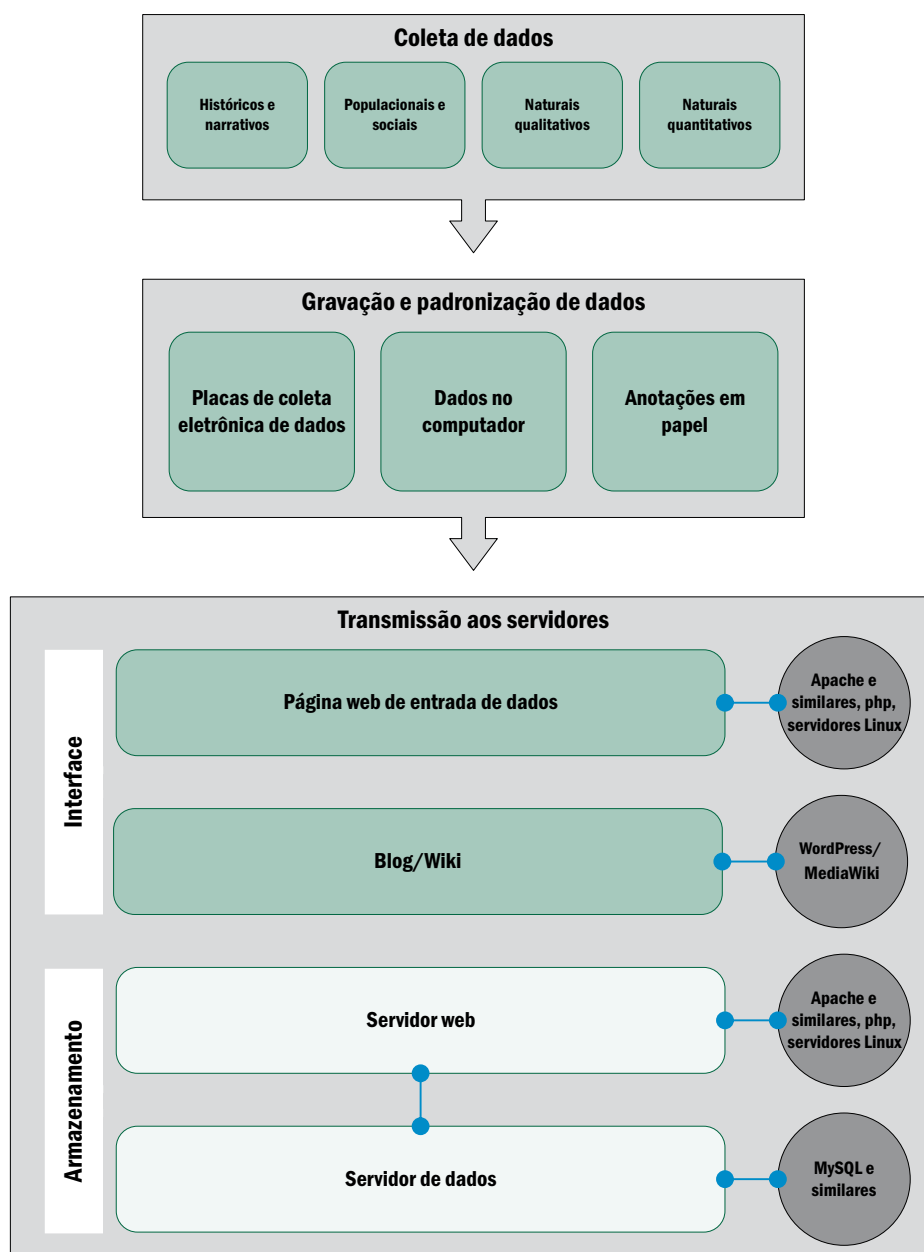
Coleta de dados

Históricos e narrativos

Populacionais e sociais

Naturais qualitativos

Naturais quantitativos

Gravação e padronização de dados

Placas de coleta eletrônica de dados

Dados no computador

Anotações em papel

Transmissão aos servidores

Interface

Página web de entrada de dados

Apache e similares, php, servidores Linux

Blog/Wiki

WordPress/ MediaWiki

Armazenamento

Servidor web

Apache e similares, php, servidores Linux

Servidor de dados

MySQL e similares